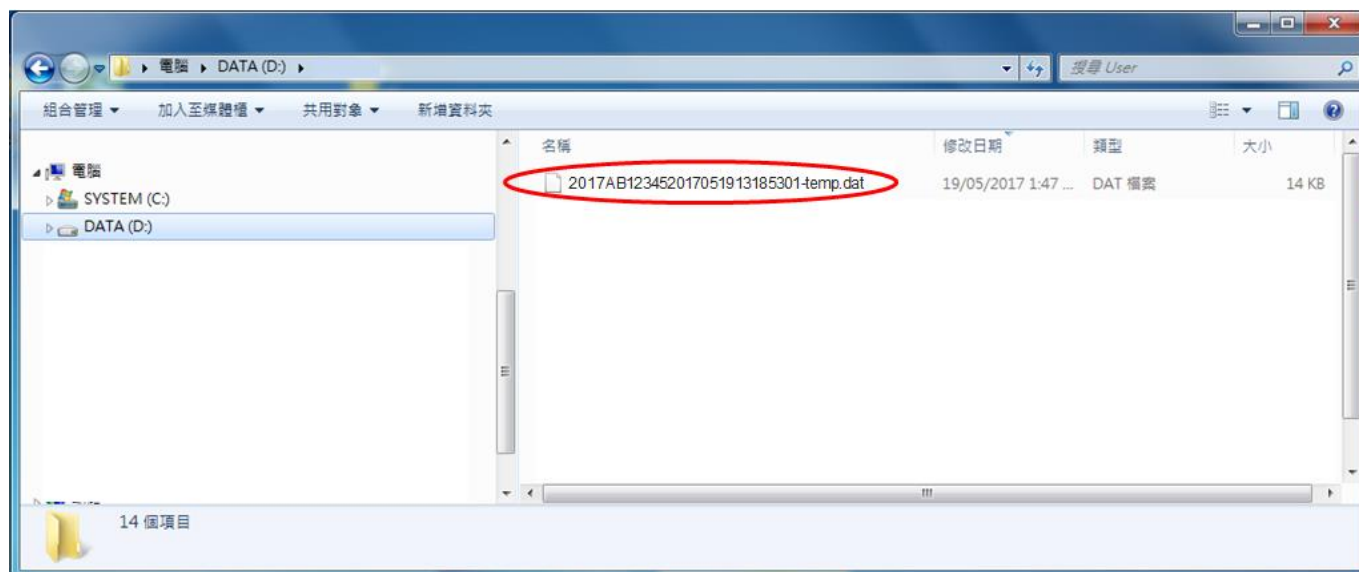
▸ 電腦 ▸ DATA (D:) ▸

搜尋 User

組合管理 ▾ 加入至媒體櫃 ▾ 共用對象 ▾ 新增資料夾

電腦
SYSTEM (C:)
DATA (D:)

| 名稱 | 修改日期 | 類型 | 大小 |
|---|---|---|---|
| 2017AB12345201705191318530​1-temp.dat | 19/05/2017 1:47 ... | DAT 檔案 | 14 KB |

14 個項目